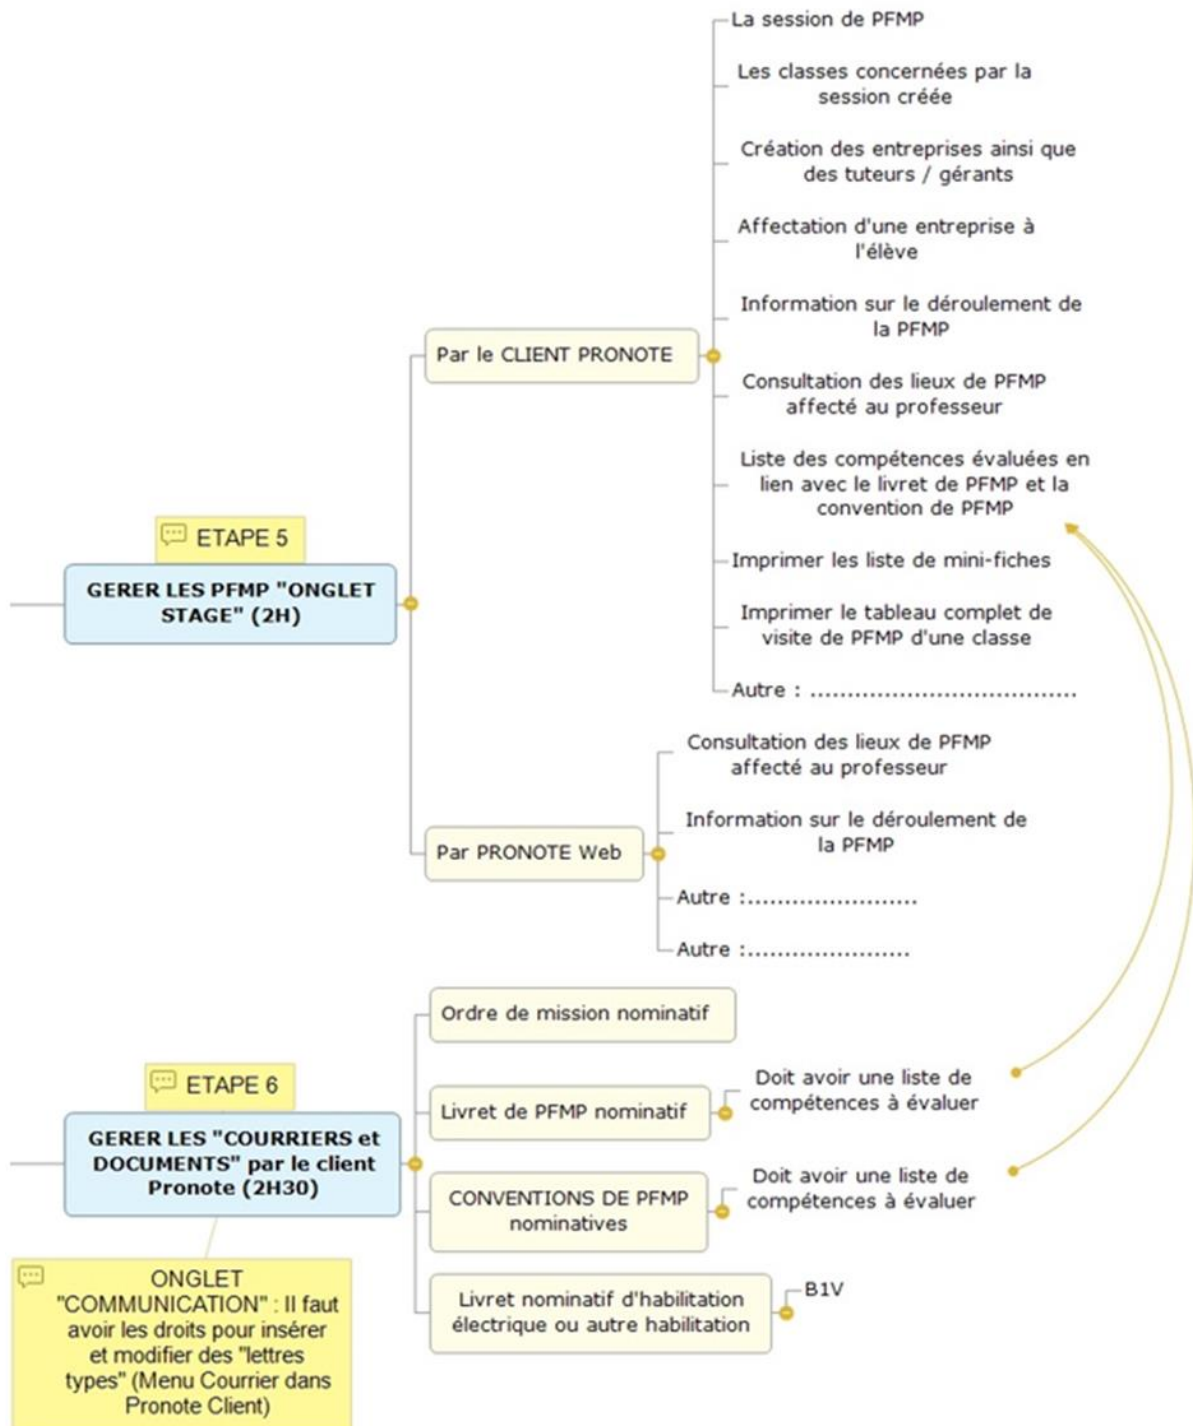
ETAPE 5

GERER LES PFMP "ONGLET STAGE" (2H)

Par le CLIENT PRONOTE

La session de PFMP

Les classes concernées par la session créée

Création des entreprises ainsi que des tuteurs / gérants

Affectation d'une entreprise à l'élève

Information sur le déroulement de la PFMP

Consultation des lieux de PFMP affecté au professeur

Liste des compétences évaluées en lien avec le livret de PFMP et la convention de PFMP

Imprimer les liste de mini-fiches

Imprimer le tableau complet de visite de PFMP d'une classe

Autre : ....................................

Par PRONOTE Web

Consultation des lieux de PFMP affecté au professeur

Information sur le déroulement de la PFMP

Autre :.......................

Autre :.......................

ETAPE 6

GERER LES "COURRIERS et DOCUMENTS" par le client Pronote (2H30)

Ordre de mission nominatif

Livret de PFMP nominatif

Doit avoir une liste de compétences à évaluer

CONVENTIONS DE PFMP nominatives

Doit avoir une liste de compétences à évaluer

Livret nominatif d'habilitation électrique ou autre habilitation

B1V

ONGLET "COMMUNICATION" : Il faut avoir les droits pour insérer et modifier des "lettres types" (Menu Courrier dans Pronote Client)